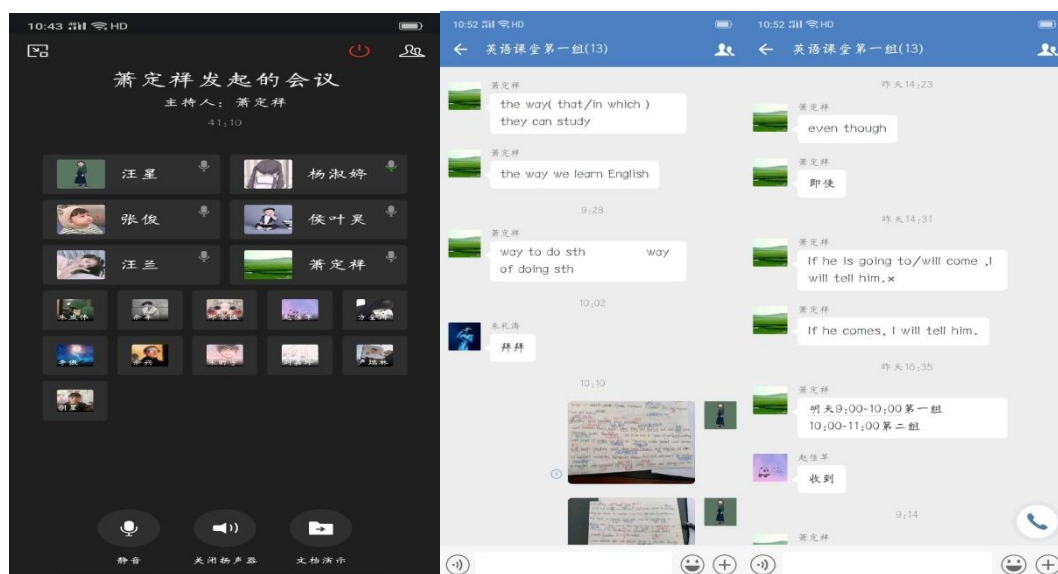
10:43 HD

萧定祥发起的会议
主持人：萧定祥
41:10

汪星
杨淑婷
张俊
侯叶昊
汪兰
萧定祥

静音
关闭扬声器
文档演示

10:52 HD
英语课堂第一组(13)

萧定祥
the way( that/in which ) they can study

萧定祥
the way we learn English

9:28

萧定祥
way to do sth way of doing sth

10:02

朱礼涛
拜拜

10:10

10:52 HD
英语课堂第一组(13)

昨天14:23

萧定祥
even though

萧定祥
即使

昨天14:31

萧定祥
If he is going to/will come ,I will tell him.×

萧定祥
If he comes, I will tell him.

昨天16:35

萧定祥
明天9:00-10:00第一组
10:00-11:00第二组

赵佳萍
收到

9:14

萧定祥